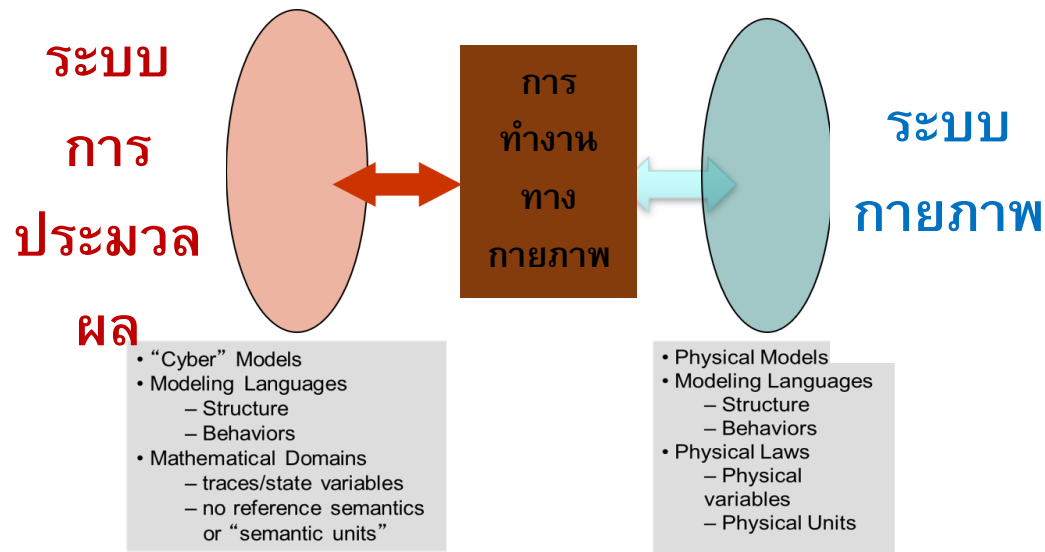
ระบบการประมวลผล

การทำงานทางกายภาพ

ระบบกายภาพ

• "Cyber" Models
• Modeling Languages
– Structure
– Behaviors
• Mathematical Domains
– traces/state variables
– no reference semantics or "semantic units"

• Physical Models
• Modeling Languages
– Structure
– Behaviors
• Physical Laws
– Physical variables
– Physical Units